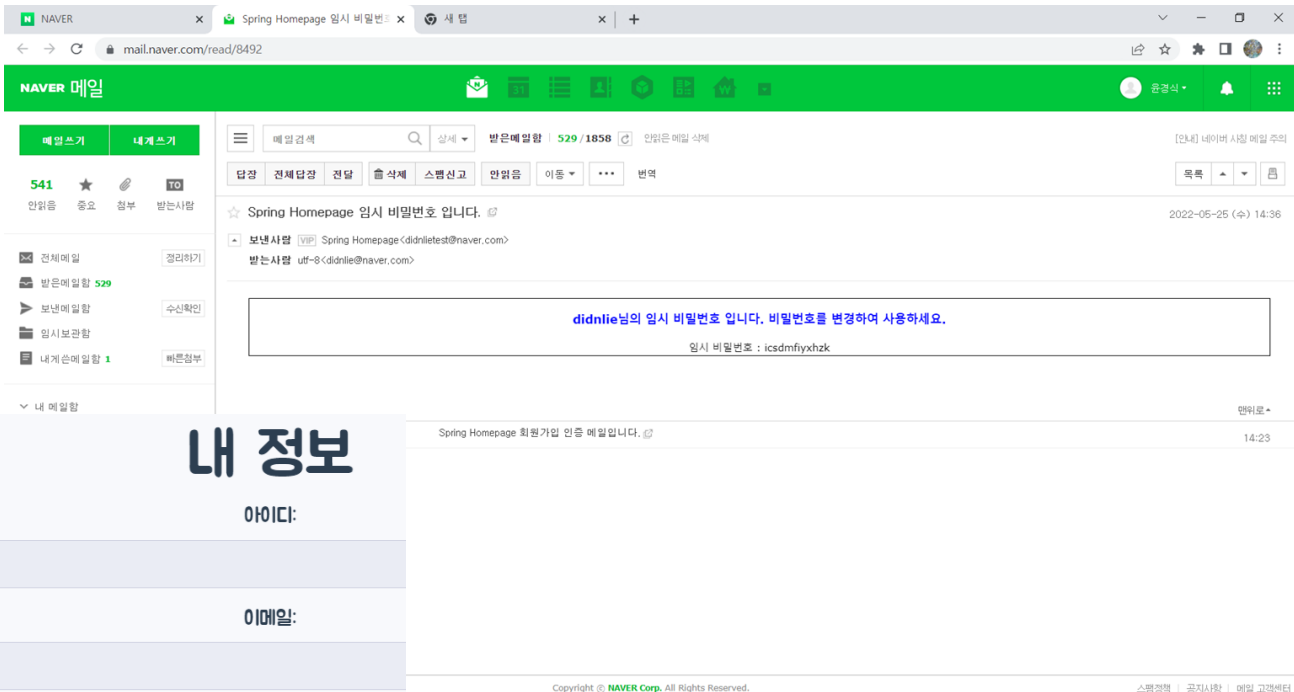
NAVER
Spring Homepage 임시 비밀번호
새 탭
mail.naver.com/read/8492

NAVER 메일
윤경식

메일쓰기 내게쓰기
541 안읽음
중요
첨부
TO 받는사람

전체메일 정리하기
받은메일함 529
보낸메일함 수신확인
임시보관함
내게쓴메일함 1 빠른첨부
내 메일함

메일검색 상세 받은메일함 529/1858 안읽은 메일 삭제
[안내] 네이버 사칭 메일 주의

답장 전체답장 전달 삭제 스팸신고 안읽음 이동 ••• 번역
목록

Spring Homepage 임시 비밀번호 입니다.
2022-05-25 (수) 14:36
보낸사람 VIP Spring Homepage<didnlietest@naver.com>
받는사람 utf-8<didnlie@naver.com>

didnlie님의 임시 비밀번호 입니다. 비밀번호를 변경하여 사용하세요.
임시 비밀번호 : icsdmfiyxhzk

맨위로
Spring Homepage 회원가입 인증 메일입니다.
14:23

내 정보
아이디:
이메일:

Copyright © NAVER Corp. All Rights Reserved.
스팸정책 | 공지사항 | 메일 고객센터